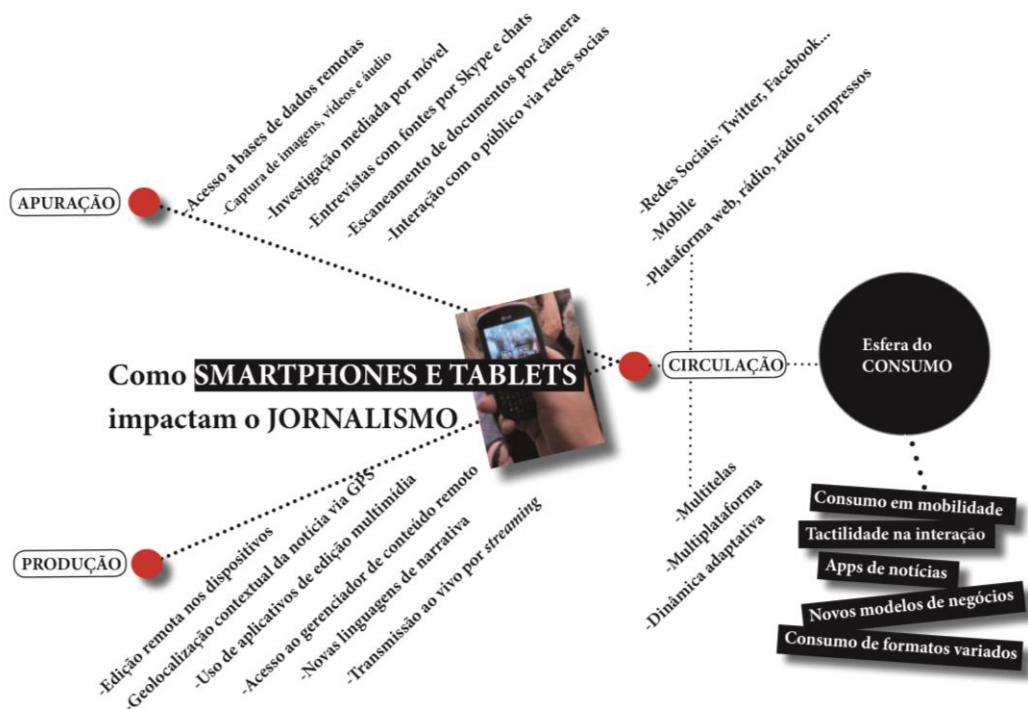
APURAÇÃO

-Acesso a bases de dados remotas
-Captura de imagens, vídeos e áudio
-Investigação mediada por móvel
-Entrevistas com fontes por Skype e chats
-Escaneamento de documentos por câmera
-Interação com o público via redes socias

Como SMARTPHONES E TABLETS impactam o JORNALISMO

CIRCULAÇÃO

-Redes Sociais: Twitter, Facebook...
-Mobile
-Plataforma web, rádio, rádio e impressos

-Multitelas
-Multiplataforma
-Dinâmica adaptativa

Esfera do CONSUMO

Consumo em mobilidade
Tactilidade na interação
Apps de notícias
Novos modelos de negócios
Consumo de formatos variados

PRODUÇÃO

-Edição remota nos dispositivos
-Geolocalização contextual da notícia via GPS
-Uso de aplicativos de edição multimídia
-Acesso ao gerenciador de conteúdo remoto
-Novas linguagens de narrativa
-Transmissão ao vivo por streaming